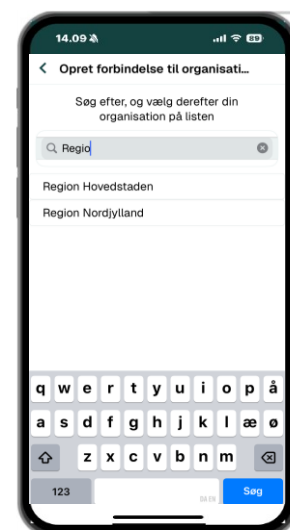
14.09

89

Opret forbindelse til organisati...

Søg efter, og vælg derefter din organisation på listen

Regio

Region Hovedstaden

Region Nordjylland

q w e r t y u i o p å

a s d f g h j k l æ ø

z x c v b n m

123

DA EN

Søg